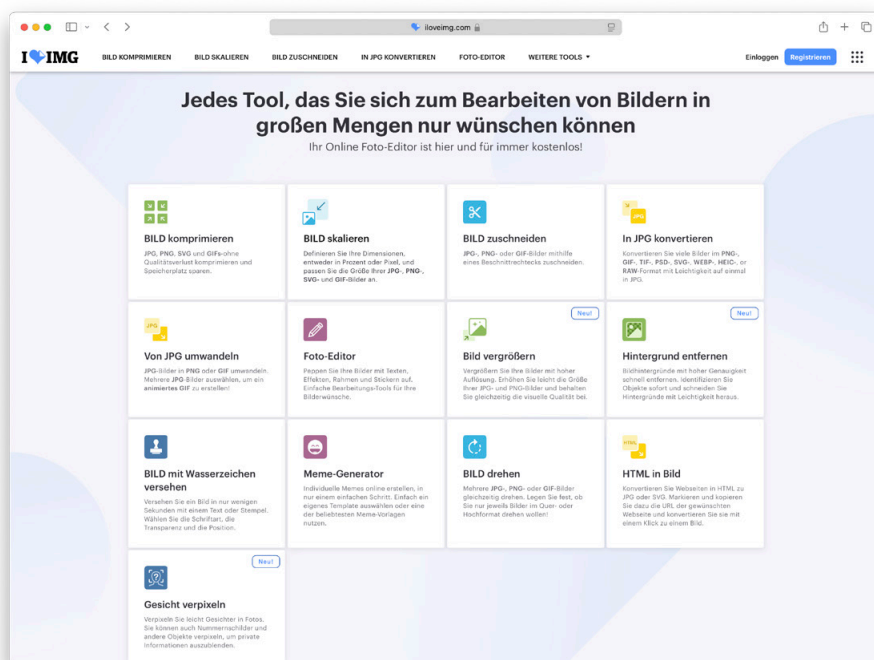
iloveimg.com

I ❤ IMG BILD KOMPRIMIEREN BILD SKALIEREN BILD ZUSCHNEIDEN IN JPG KONVERTIEREN FOTO-EDITOR WEITERE TOOLS ▾ Einloggen Registrieren

Jedes Tool, das Sie sich zum Bearbeiten von Bildern in großen Mengen nur wünschen können

Ihr Online Foto-Editor ist hier und für immer kostenlos!

BILD komprimieren

JPG, PNG, SVG und GIFs ohne Qualitätsverlust komprimieren und Speicherplatz sparen.

BILD skalieren

Definieren Sie Ihre Dimensionen, entweder in Prozent oder Pixel, und passen Sie die Größe Ihrer JPG-, PNG-, SVG- und GIF-Bilder an.

BILD zuschneiden

JPG-, PNG- oder GIF-Bilder mithilfe eines Beschnittrechtecks zuschneiden.

JPG

In JPG konvertieren

Konvertieren Sie viele Bilder im PNG-, GIF-, TIF-, PSD-, SVG-, WEBP-, HEIC-, or RAW-Format mit Leichtigkeit auf einmal in JPG.

JPG

Von JPG umwandeln

JPG-Bilder in PNG oder GIF umwandeln. Mehrere JPG-Bilder auswählen, um ein animiertes GIF zu erstellen!

Foto-Editor

Peppen Sie Ihre Bilder mit Texten, Effekten, Rahmen und Stickern auf. Einfache Bearbeitungs-Tools für Ihre Bilderwünsche.

Neu!

Bild vergrößern

Vergrößern Sie Ihre Bilder mit hoher Auflösung. Erhöhen Sie leicht die Größe Ihrer JPG- und PNG-Bilder und behalten Sie gleichzeitig die visuelle Qualität bei.

Neu!

Hintergrund entfernen

Bildhintergrund mit hoher Genauigkeit schnell entfernen. Identifizieren Sie Objekte sofort und schneiden Sie Hintergründe mit Leichtigkeit heraus.

BILD mit Wasserzeichen versehen

Versehen Sie ein Bild in nur wenigen Sekunden mit einem Text oder Stempel. Wählen Sie die Schriftart, die Transparenz und die Position.

Meme-Generator

Individuelle Memes online erstellen, in nur einem einfachen Schritt. Einfach ein eigenes Template auswählen oder eine der beliebtesten Meme-Vorlagen nutzen.

BILD drehen

Mehrere JPG-, PNG- oder GIF-Bilder gleichzeitig drehen. Legen Sie fest, ob Sie nur jeweils Bilder im Quer- oder Hochformat drehen wollen!

HTML

HTML in Bild

Konvertieren Sie Webseiten in HTML zu JPG oder SVG. Markieren und kopieren Sie dazu die URL der gewünschten Webseite und konvertieren Sie sie mit einem Klick zu einem Bild.

Neu!

Gesicht verpixeln

Verpixeln Sie leicht Gesichter in Fotos. Sie können auch Nummernschilder und andere Objekte verpixeln, um private Informationen auszublenden.